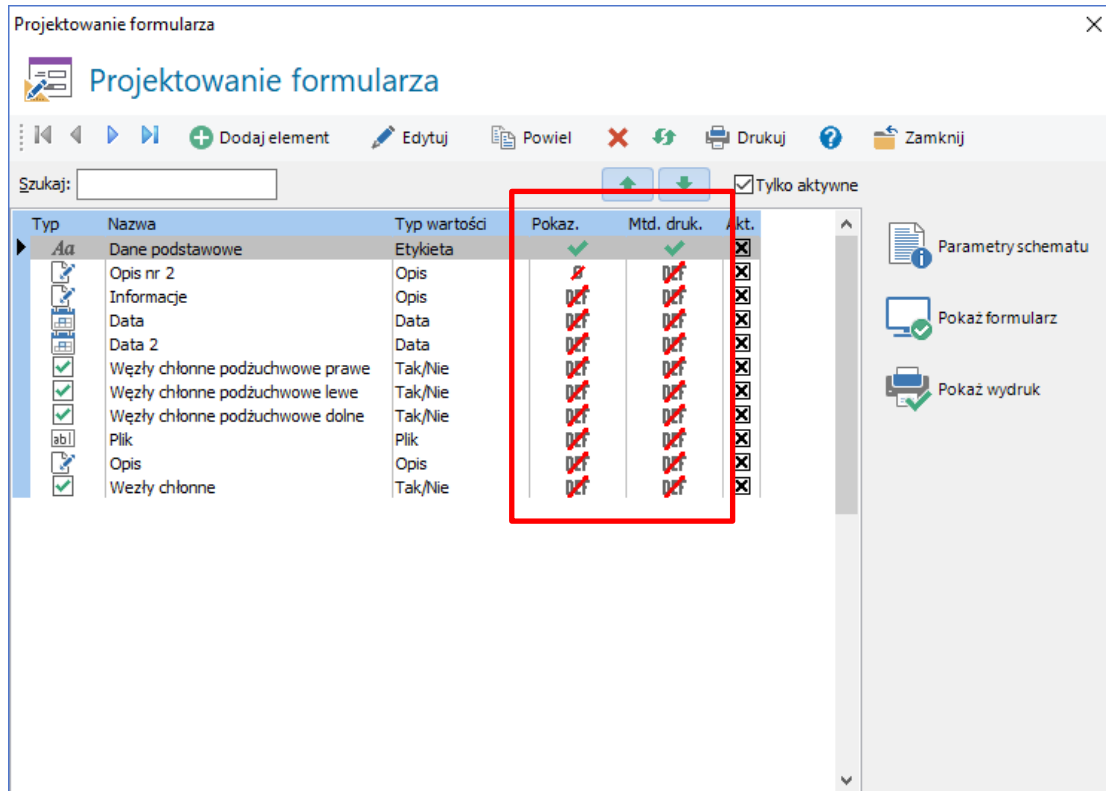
Projektowanie formularza

Projektowanie formularza

Dodaj element  Edytuj  Powiel  Drukuj  Zamknij

Szukaj:

Tylko aktywne

| Typ | Nazwa | Typ wartości | Pokaz. | Mtd. druk. | Akt. |
|---|---|---|---|---|---|
| Aa | Dane podstawowe | Etykieta | | | |
| | Opis nr 2 | Opis | | | |
| | Informacje | Opis | | | |
| | Data | Data | | | |
| | Data 2 | Data | | | |
| | Węzły chłonne podżuchwowe prawe | Tak/Nie | | | |
| | Węzły chłonne podżuchwowe lewe | Tak/Nie | | | |
| | Węzły chłonne podżuchwowe dolne | Tak/Nie | | | |
| abl | Plik | Plik | | | |
| | Opis | Opis | | | |
| | Wezły chłonne | Tak/Nie | | | |

Parametry schematu

Pokaż formularz

Pokaż wydruk